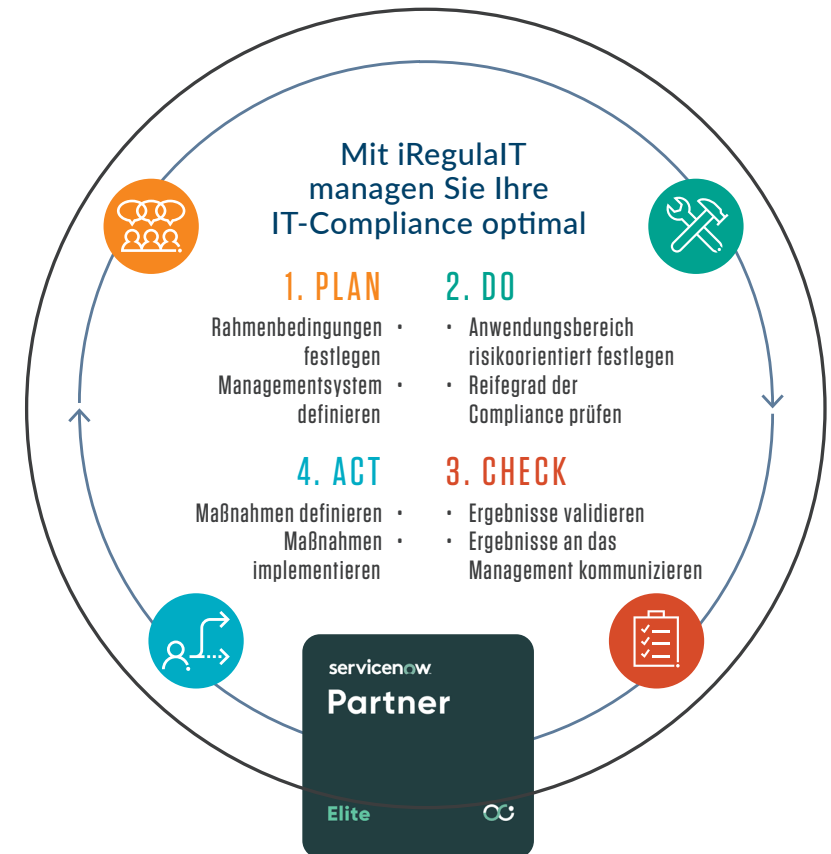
Mit iRegulaIT managen Sie Ihre IT-Compliance optimal

1. PLAN

Rahmenbedingungen festlegen •
Managementsystem definieren •

2. DO

• Anwendungsbereich risikoorientiert festlegen
• Reifegrad der Compliance prüfen

4. ACT

Maßnahmen definieren •
Maßnahmen implementieren •

3. CHECK

• Ergebnisse validieren
• Ergebnisse an das Management kommunizieren

servicenow.
Partner
Elite